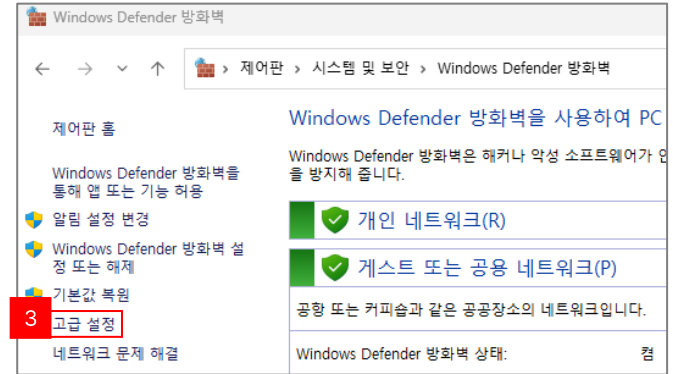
Windows Defender 방화벽

← → ∨ ↑ › 제어판 › 시스템 및 보안 › Windows Defender 방화벽

제어판 홈

Windows Defender 방화벽을 통해 앱 또는 기능 허용

알림 설정 변경

Windows Defender 방화벽 설정 또는 해제

기본값 복원

3

고급 설정

네트워크 문제 해결

Windows Defender 방화벽을 사용하여 PC

Windows Defender 방화벽은 해커나 악성 소프트웨어가 인을 방지해 줍니다.

개인 네트워크(R)

게스트 또는 공용 네트워크(P)

공항 또는 커피숍과 같은 공공장소의 네트워크입니다.

Windows Defender 방화벽 상태: 켬